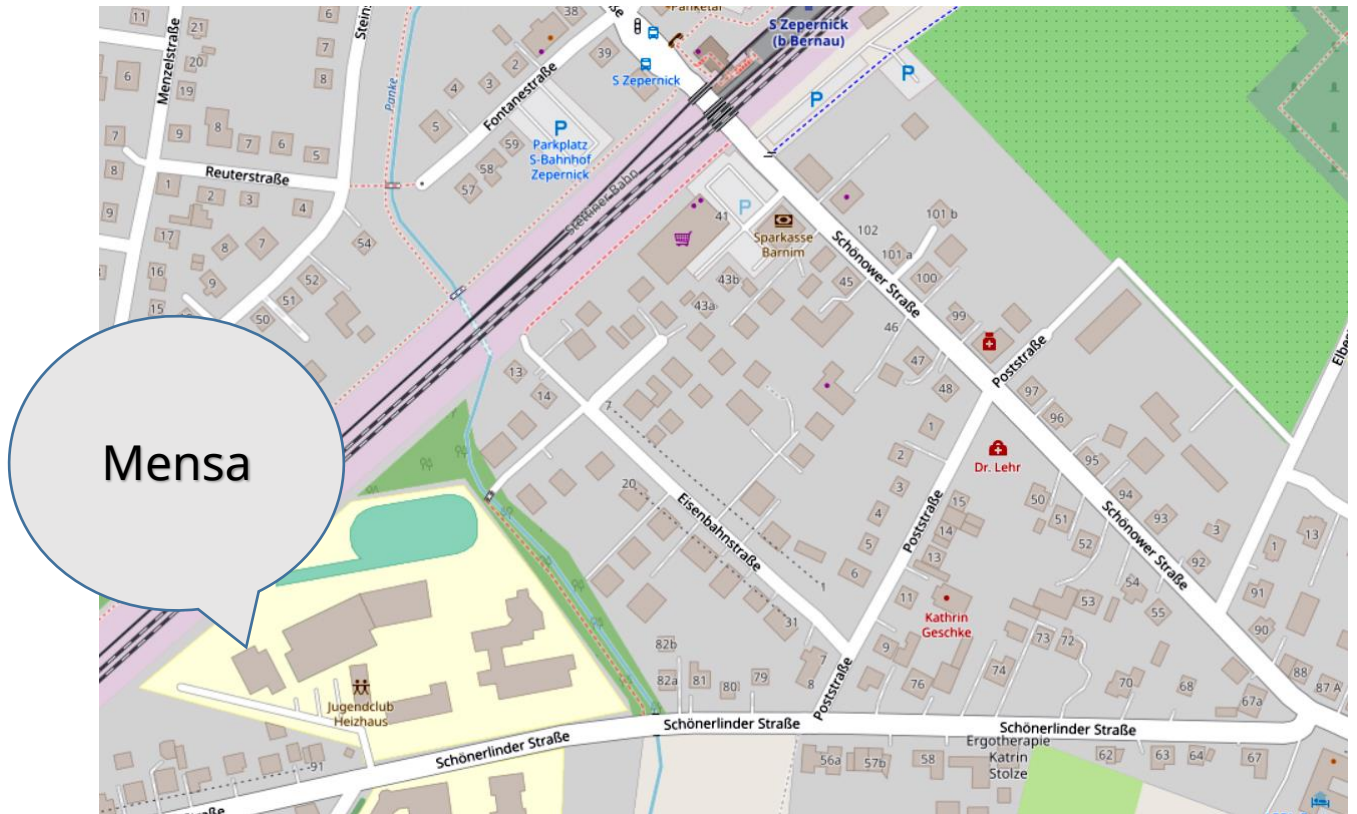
Mensa

S Zepernick (b Bernau)
S Zepernick
Parkplatz S-Bahnhof Zepernick
Fontanestraße
Menzelstraße
Reuterstraße
Panke
Stettiner Bahn
Sparkasse Barnim
Schönower Straße
Poststraße
Dr. Lehr
Eisenbahnstraße
Kathrin Geschke
Jugendclub Heizhaus
Schönerlinder Straße
Schönerlinder Straße
Schönerlinder Straße
Ergotherapie Katrin Stolze
Elbe
Schönower Straße
P
P
P
11 21 6 20 19 6 7 8 7 9 8 7 6 5 8 1 2 3 4 9 17 8 7 16 9 15 50 51 52 54 38 39 2 3 4 5 59 58 57 41 102 101 b 101 a 100 43b 45 43a 46 99 47 48 13 14 7 97 96 1 95 2 94 93 3 20 50 51 4 3 1 13 15 14 52 5 13 92 6 54 53 55 91 11 90 31 9 73 72 82b 74 70 68 88 87 A 82a 81 80 79 8 76 67a 91 56a 57b 58 62 63 64 67